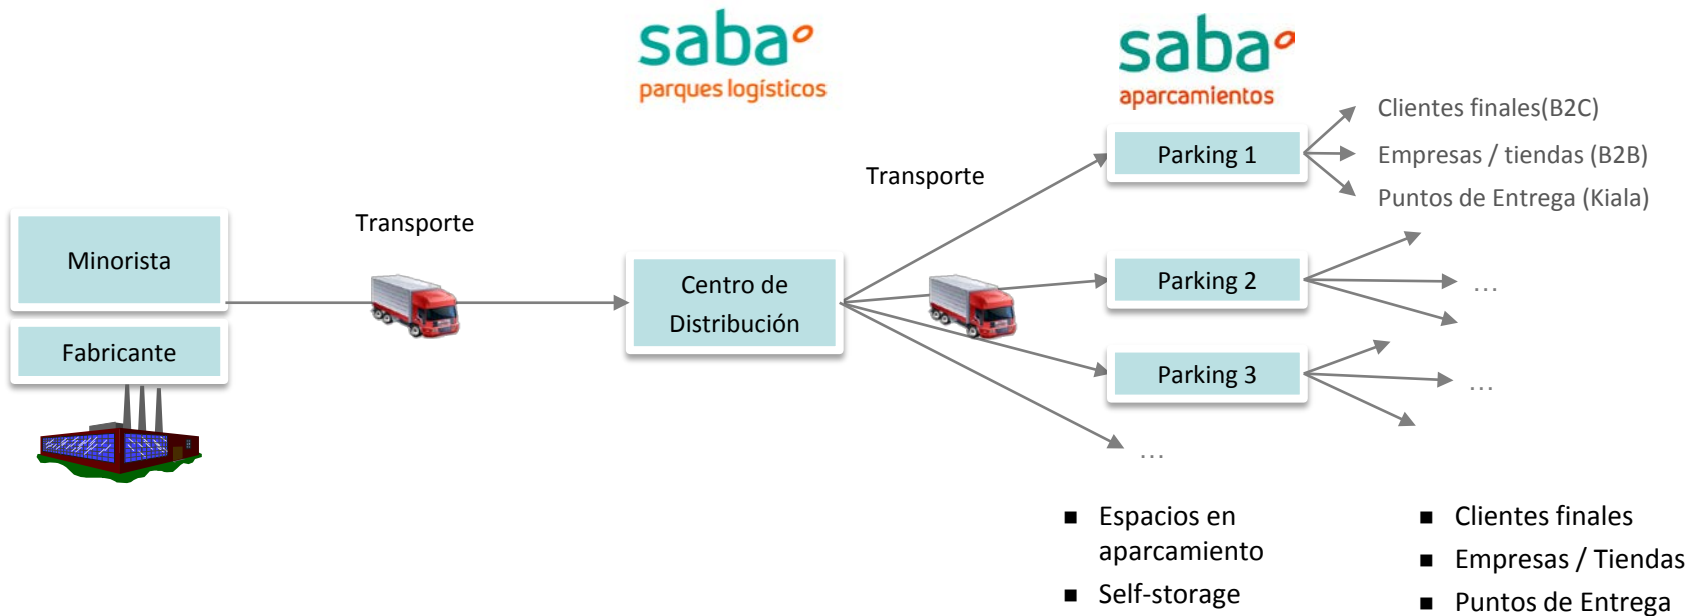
saba
parques logísticos

saba
aparcamientos

Clientes finales(B2C)
Empresas / tiendas (B2B)
Puntos de Entrega (Kiala)

Transporte

Parking 1

Transporte

Minorista

Fabricante

Centro de Distribución

Parking 2

…

Parking 3

…

…

■ Espacios en aparcamiento
■ Self-storage

■ Clientes finales
■ Empresas / Tiendas
■ Puntos de Entrega